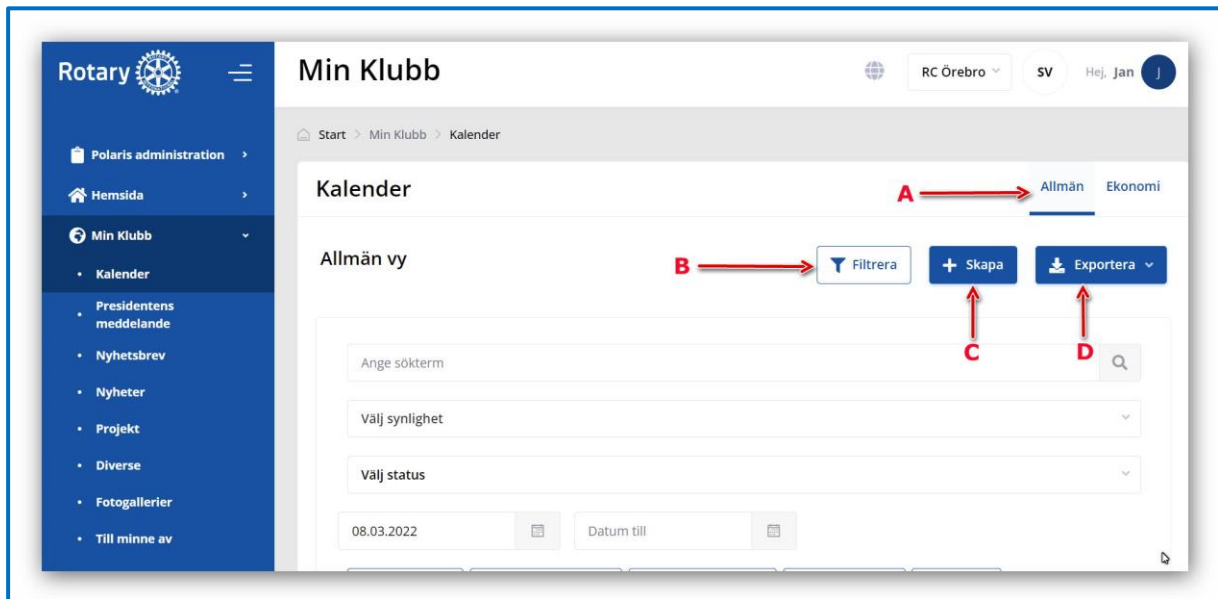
Rotary

Polaris administration ›
Hemsida ›
Min Klubb
• Kalender
• Presidentens meddelande
• Nyhetsbrev
• Nyheter
• Projekt
• Diverse
• Fotogallerier
• Till minne av

Min Klubb

RC Örebro
SV
Hej, Jan
J

Start > Min Klubb > Kalender

Kalender

A
Allmän
Ekonomi

Allmän vy

B
Filtrera
Skapa
Exportera

C
D

Ange sökterm

Välj synlighet

Välj status

08.03.2022
Datum till